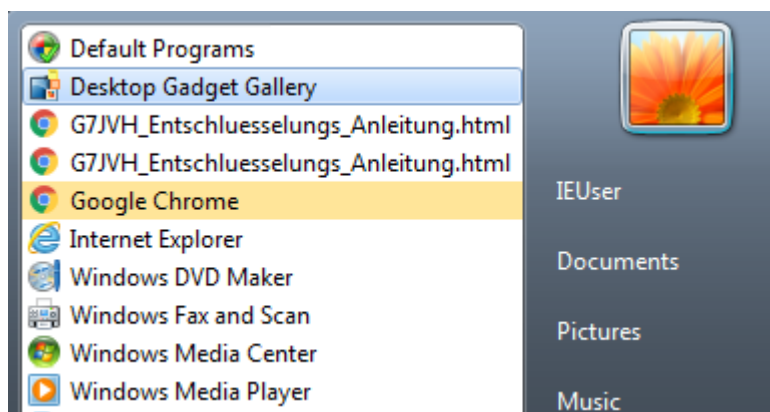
Default Programs
Desktop Gadget Gallery
G7JVH_Entschluesselungs_Anleitung.html
G7JVH_Entschluesselungs_Anleitung.html
Google Chrome
Internet Explorer
Windows DVD Maker
Windows Fax and Scan
Windows Media Center
Windows Media Player

IEUser
Documents
Pictures
Music